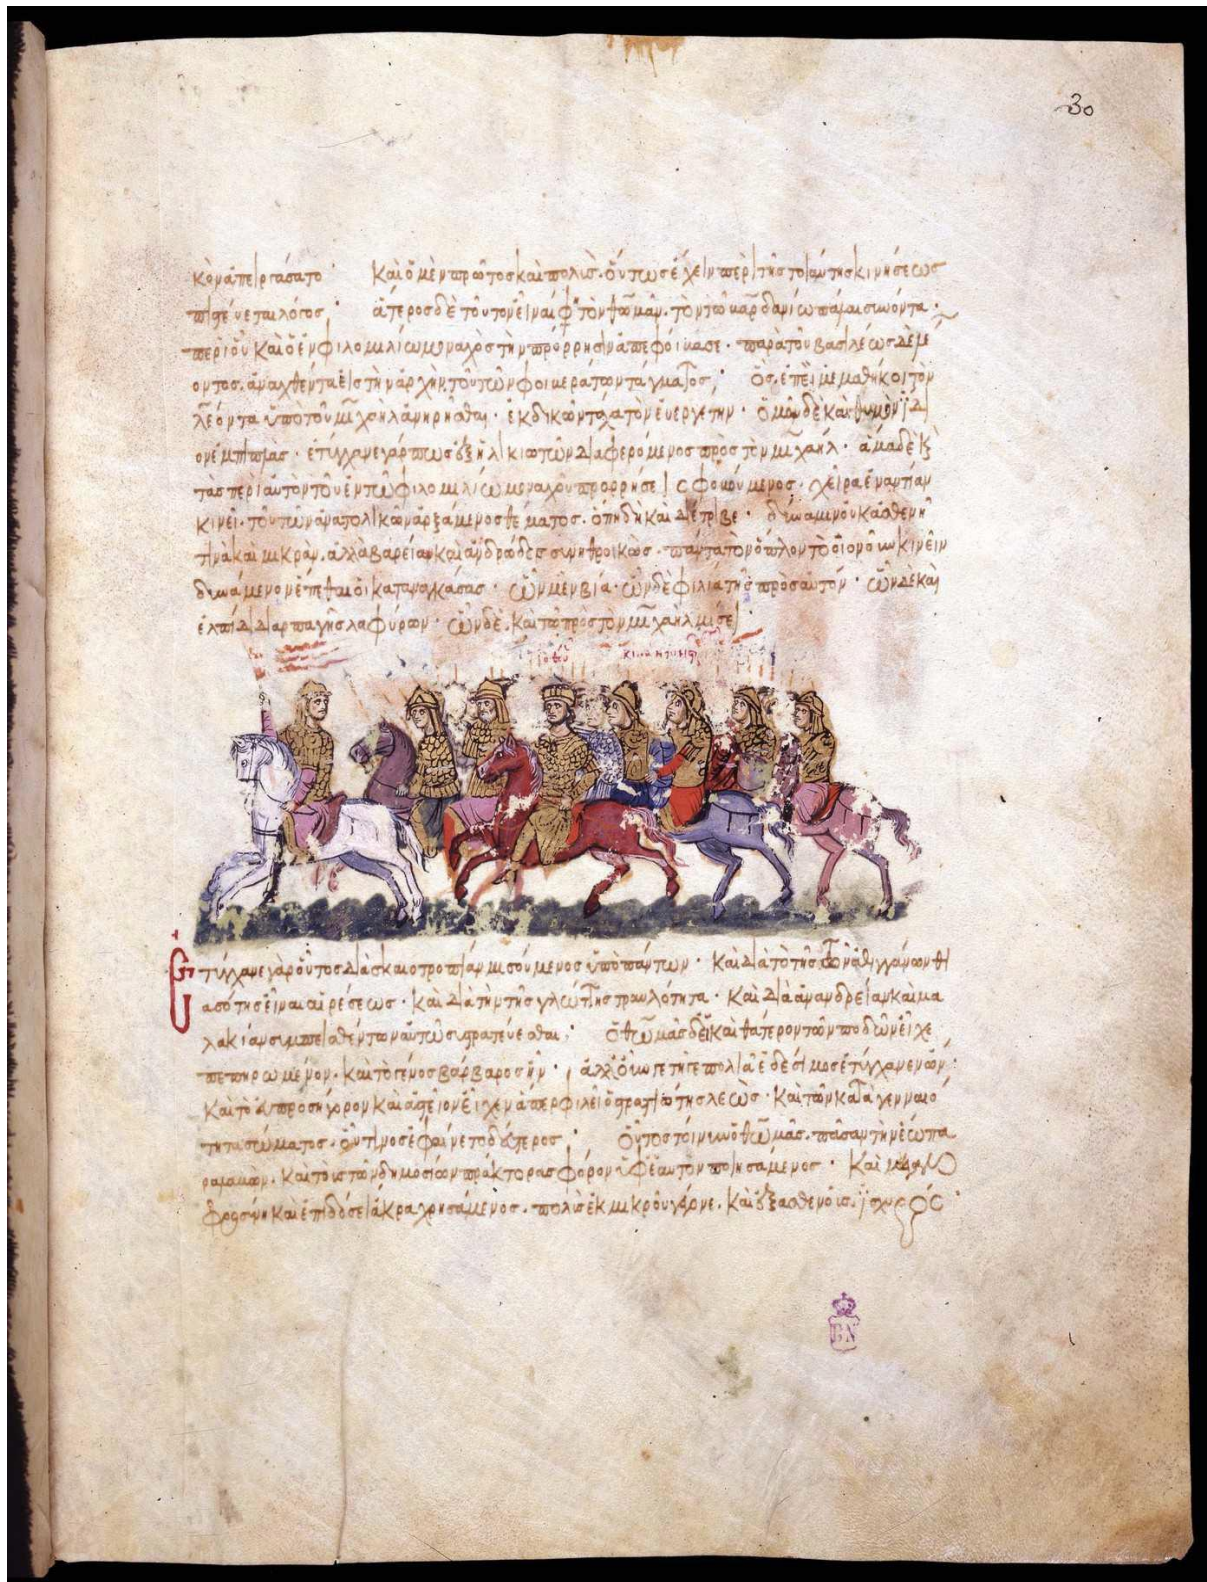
30

κομαπειργάσατο· Καὶ ὁ μὲν πρῶτος καὶ πολὺς οὕτως ἔχειν περὶ τῆς τοιαύτης κινήσεως ὡς λέγεται λόγος· ἄτερος δὲ τοῦτον εἶναι φὴ τὸν τρόπον. τὸν τῷ μαρδαϊτῶν ἀρχηγὸν ὄντα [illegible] καὶ ὅ ἐν φιλομιλίῳ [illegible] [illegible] παρὰ τοῦ βασιλέως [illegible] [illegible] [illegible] ἐκδικοῦντα τὸν εὐεργέτην· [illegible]

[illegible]

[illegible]

Ἐτύγχανε γὰρ οὗτος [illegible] ὑπὸ πάντων· καὶ διὰ τὸ τῆς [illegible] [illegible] καὶ διὰ τὴν τῆς γλώττης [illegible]· καὶ διὰ ἀνδρείαν καὶ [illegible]

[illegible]

GN